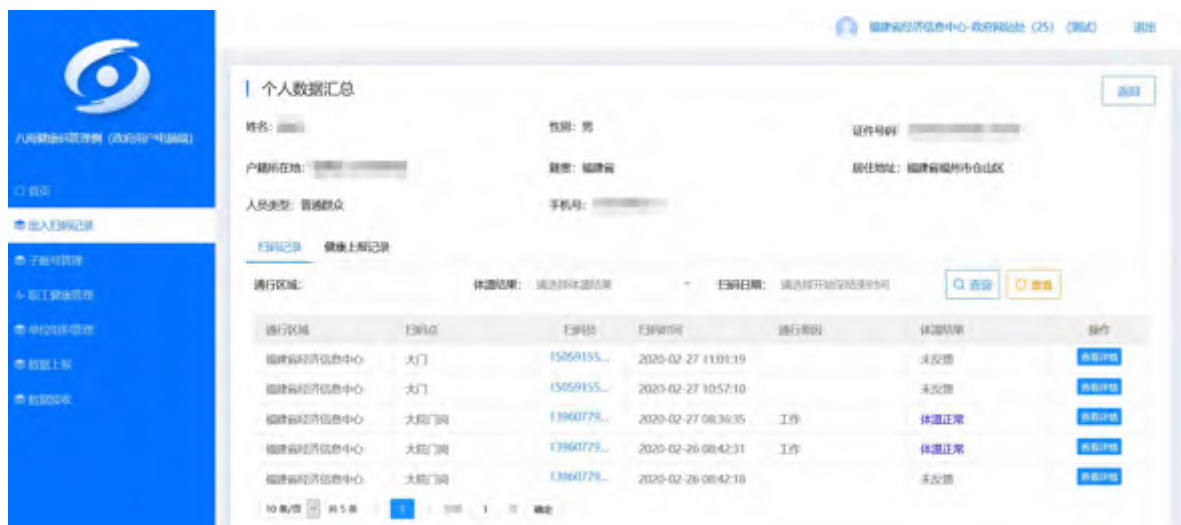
八闽健康码管理端（政府和广电融媒）

首页
出入扫码记录
子账号管理
职工健康管理
单位访客管理
数据上报
数据报表

福建省经济信息中心-政府网站处（25）（测试） 退出

个人数据汇总

返回

姓名：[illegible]
性别：男
证件号码：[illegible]
户籍所在地：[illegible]
籍贯：福建省
居住地址：福建省福州市鼓楼区
人员类型：普通群众
手机号：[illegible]

扫码记录 健康上报记录

通行区域：
体温结果： 请选择体温结果
扫码日期： 请选择开始日期至结束时间
查询 重置

| 通行区域 | 扫码点 | 扫码员 | 扫码时间 | 通行原因 | 体温结果 | 操作 |
|---|---|---|---|---|---|---|
| 福建省经济信息中心 | 大门 | 15059155... | 2020-02-27 11:01:19 | | 未反馈 | 查看详情 |
| 福建省经济信息中心 | 大门 | 15059155... | 2020-02-27 10:57:10 | | 未反馈 | 查看详情 |
| 福建省经济信息中心 | 大院门岗 | 13960779... | 2020-02-27 08:36:35 | 工作 | 体温正常 | 查看详情 |
| 福建省经济信息中心 | 大院门岗 | 13960779... | 2020-02-26 08:42:31 | 工作 | 体温正常 | 查看详情 |
| 福建省经济信息中心 | 大院门岗 | 13960779... | 2020-02-26 08:42:18 | | 未反馈 | 查看详情 |

10 条/页 共 5 条 1 前往 1 页 确定